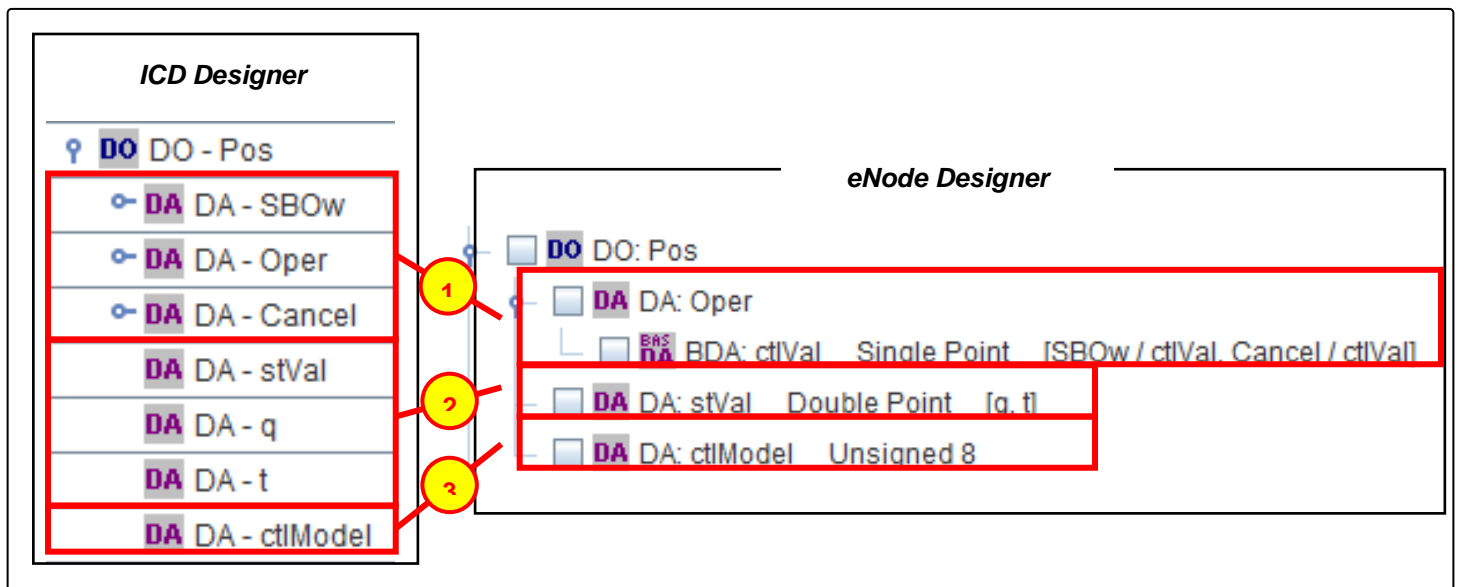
ICD Designer

DO DO - Pos
DA DA - SBOw
DA DA - Oper
DA DA - Cancel
DA DA - stVal
DA DA - q
DA DA - t
DA DA - ctlModel

1
2
3

eNode Designer

DO DO: Pos
DA DA: Oper
BAS DA BDA: ctlVal Single Point [SBOw / ctlVal, Cancel / ctlVal]
DA DA: stVal Double Point [q, t]
DA DA: ctlModel Unsigned 8